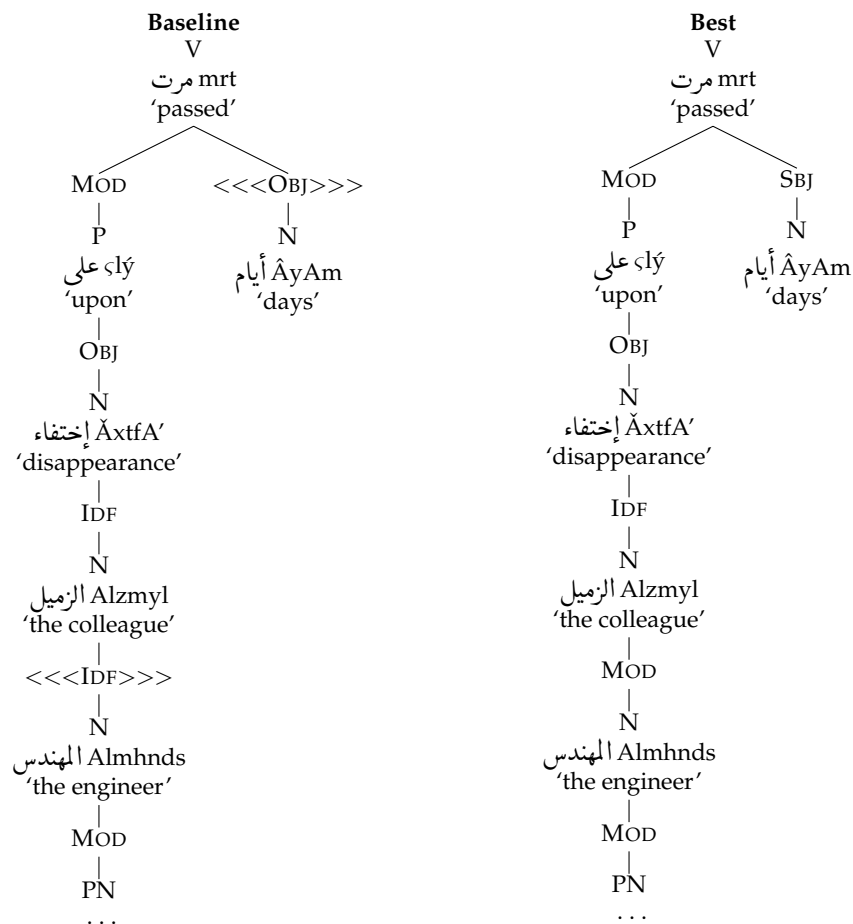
**Baseline**

V

مرت mrt
'passed'

MOD

P

على ςlý
'upon'

OBJ

N

إختفاء ǍxtfA'
'disappearance'

IDF

N

الزميل Alzmyl
'the colleague'

<<<IDF>>>

N

المهندس Almhnds
'the engineer'

MOD

PN

...

<<<OBJ>>>

N

أيام ÂyAm
'days'

**Best**

V

مرت mrt
'passed'

MOD

P

على ςlý
'upon'

OBJ

N

إختفاء ǍxtfA'
'disappearance'

IDF

N

الزميل Alzmyl
'the colleague'

MOD

N

المهندس Almhnds
'the engineer'

MOD

PN

...

SBJ

N

أيام ÂyAm
'days'